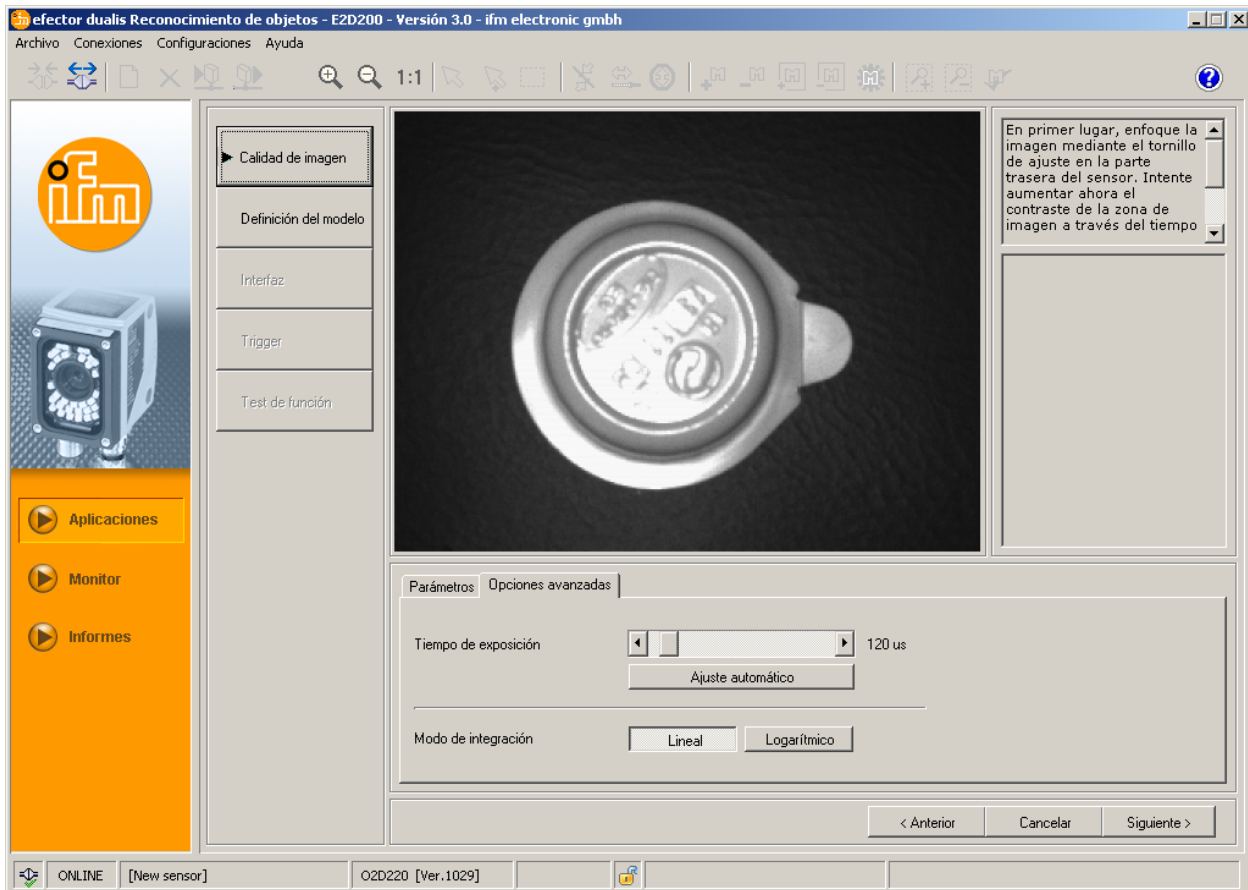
efector dualis Reconocimiento de objetos - E2D200 - Versión 3.0 - ifm electronic gmbh

Archivo Conexiones Configuraciones Ayuda

1:1

ifm

Aplicaciones

Monitor

Informes

Calidad de imagen

Definición del modelo

Interfaz

Trigger

Test de función

En primer lugar, enfoque la imagen mediante el tornillo de ajuste en la parte trasera del sensor. Intente aumentar ahora el contraste de la zona de imagen a través del tiempo

Parámetros Opciones avanzadas

Tiempo de exposición 120 us

Ajuste automático

Modo de integración Lineal Logarítmico

< Anterior Cancelar Siguiente >

ONLINE [New sensor] O2D220 [Ver.1029]